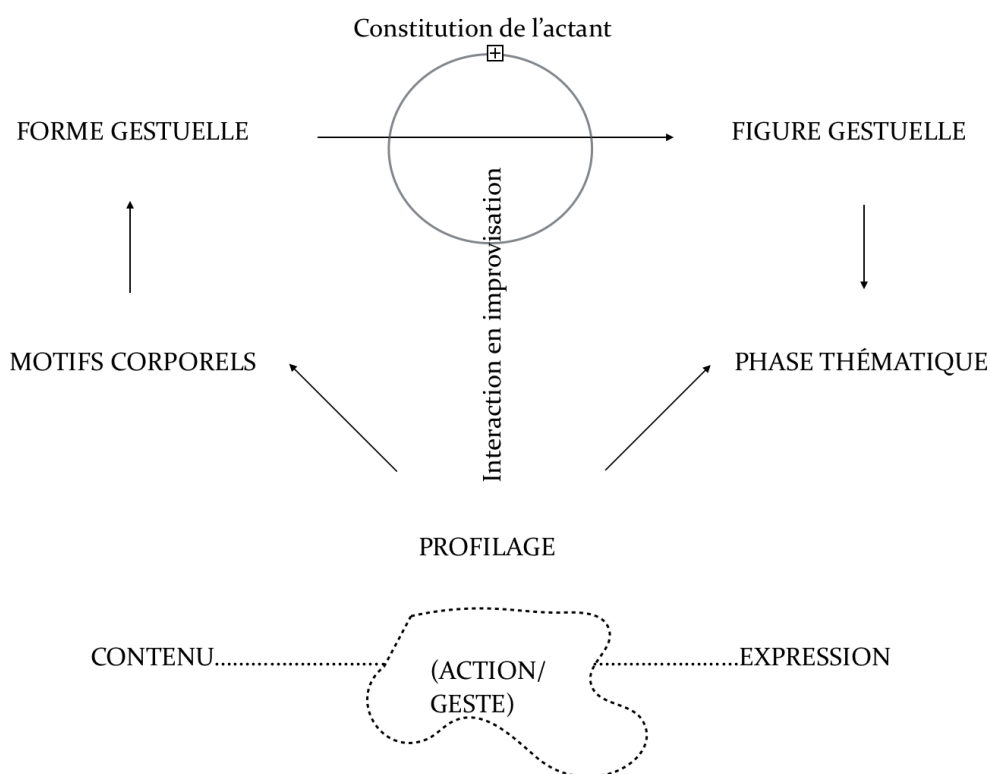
Constitution de l'actant

FORME GESTUELLE

FIGURE GESTUELLE

Interaction en improvisation

MOTIFS CORPORELS

PHASE THÉMATIQUE

PROFILAGE

CONTENU..........................

(ACTION/ GESTE)

..........................EXPRESSION